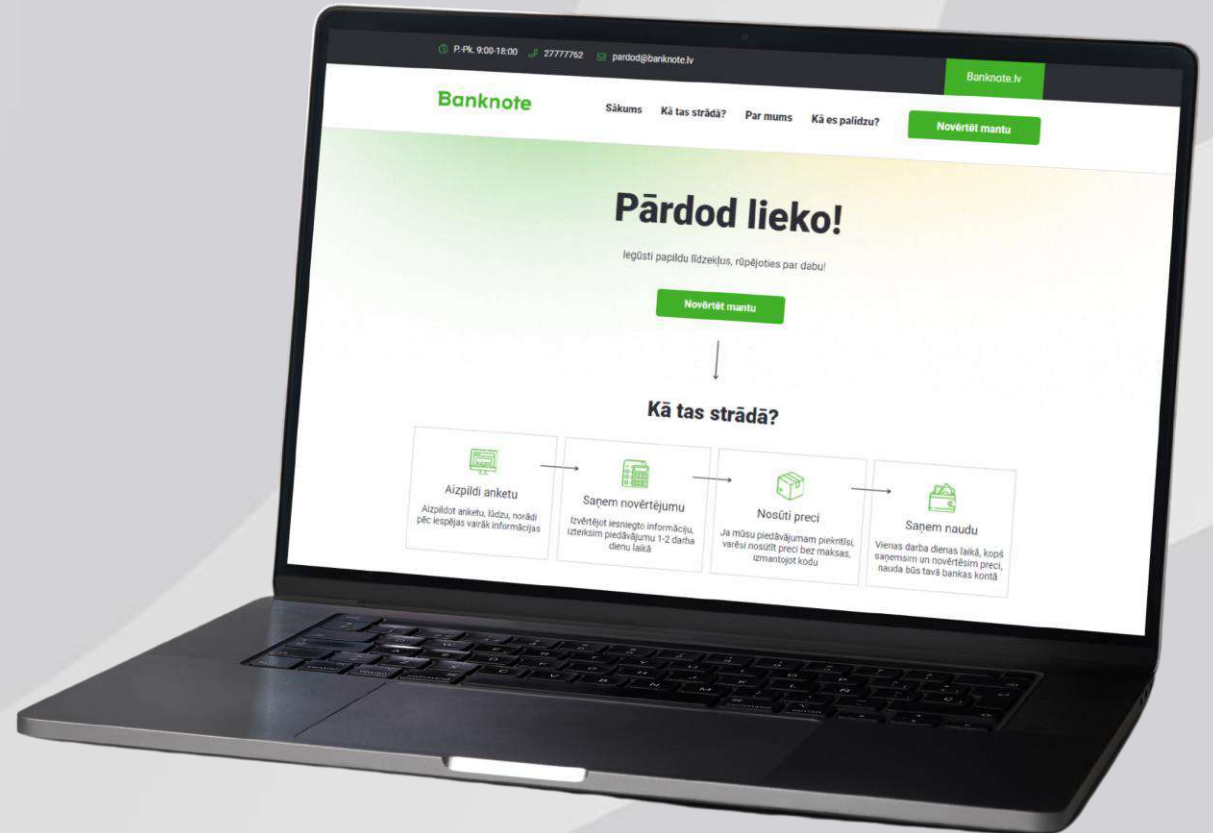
P-Pk. 9:00-18:00 27777762 pardod@banknote.lv

Banknote.lv

Banknote

Sākums Kā tas strādā? Par mums Kā es palīdzu? Novērtēt mantu

Pārdod lieko!

Iegūsti papildu līdzekļus, rūpējoties par dabu!

Novērtēt mantu

Kā tas strādā?

Aizpildi anketu
Aizpildot anketu, lūdzu, norādi pēc iespējas vairāk informācijas

Saņem novērtējumu
Izvērtējot iesniegto informāciju, izteiksim piedāvājumu 1-2 darba dienu laikā

Nosūti preci
Ja mūsu piedāvājumam piekritīsi, varēsi nosūtīt preci bez maksas, izmantojot kodu

Saņem naudu
Vienas darba dienas laikā, kopš saņemsim un novērtēsim preci, nauda būs tavā bankas kontā